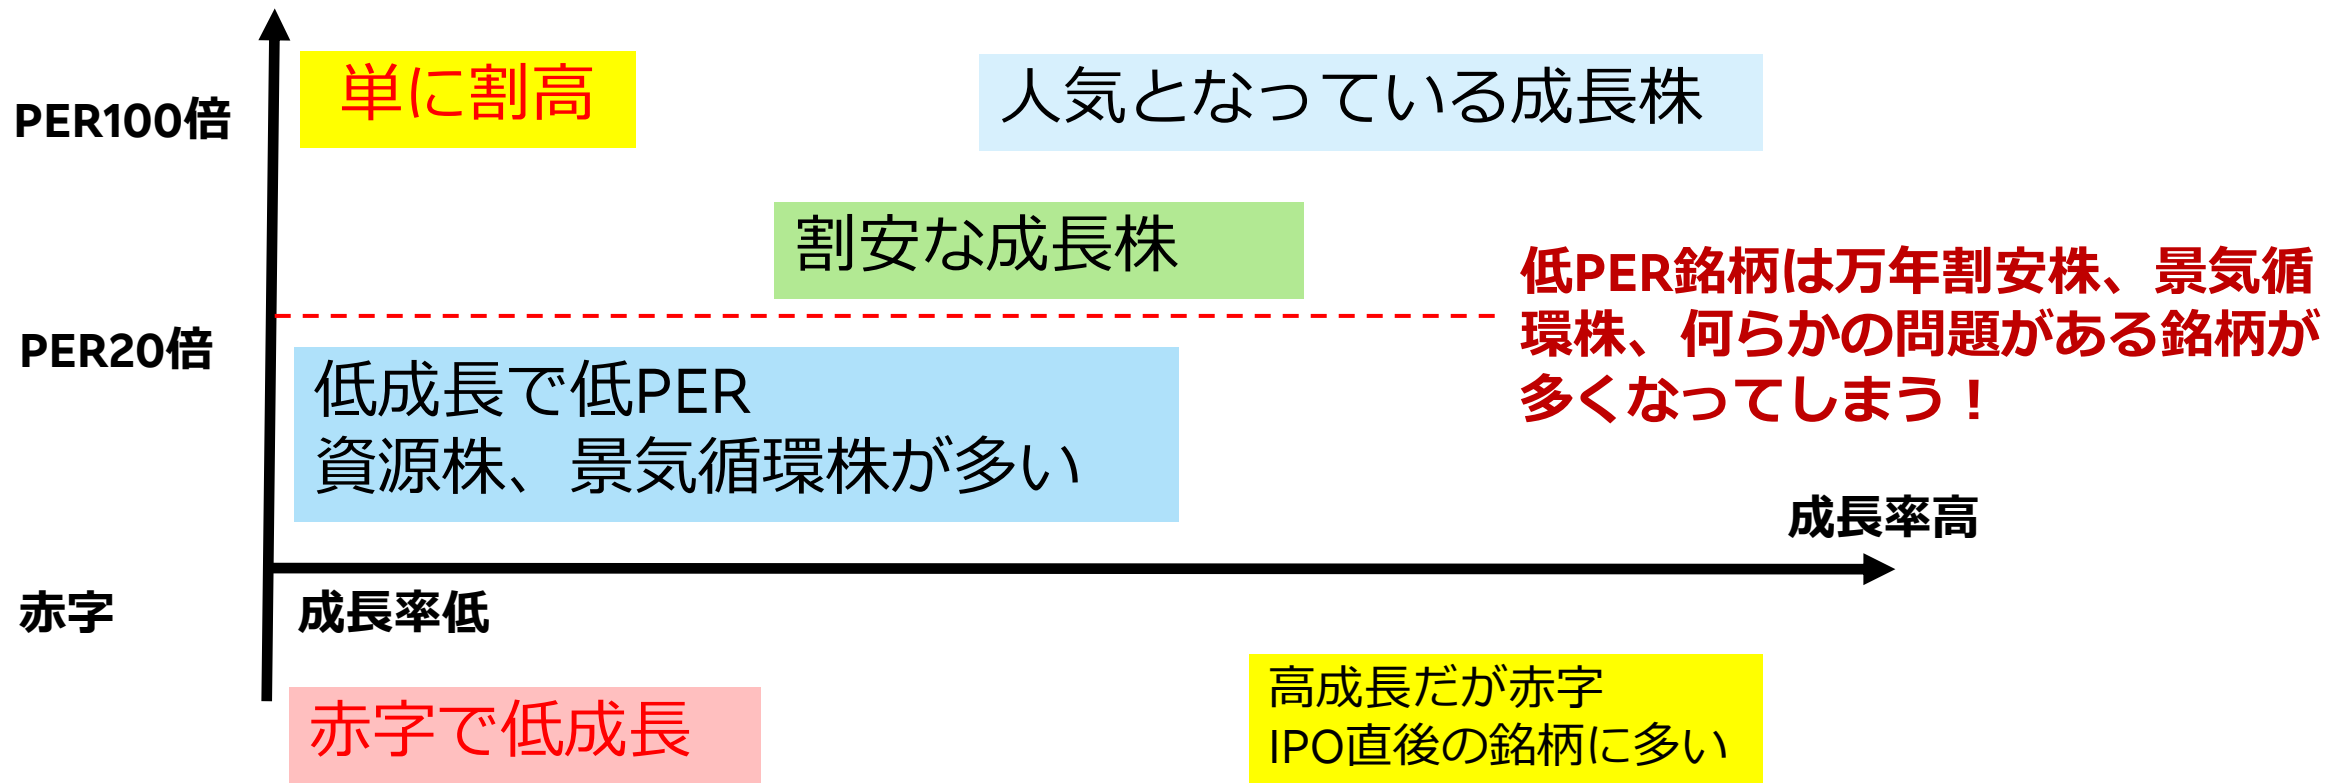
PER100倍

単に割高

人気となっている成長株

割安な成長株

低PER銘柄は万年割安株、景気循環株、何らかの問題がある銘柄が多くなってしまう！

PER20倍

低成長で低PER
資源株、景気循環株が多い

成長率高

赤字

成長率低

赤字で低成長

高成長だが赤字
IPO直後の銘柄に多い